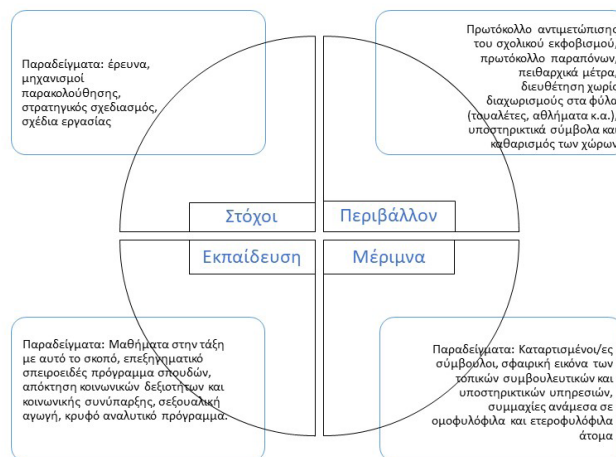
Παραδείγματα: έρευνα, μηχανισμοί παρακολούθησης, στρατηγικός σχεδιασμός, σχέδια εργασίας

Πρωτόκολλο αντιμετώπιση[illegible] του σχολικού εκφοβισμού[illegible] πρωτόκολλο παραπόνων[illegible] πειθαρχικά μέτρα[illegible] διευθέτηση χωρί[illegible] διαχωρισμούς στα φύλ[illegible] (τουαλέτες, αθλήματα κ.α.)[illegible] υποστηρικτικά σύμβολα κα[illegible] καθαρισμός των χώρων

Στόχοι

Περιβάλλον

Εκπαίδευση

Μέριμνα

Παραδείγματα: Μαθήματα στην τάξη με αυτό το σκοπό, επεξηγηματικό σπειροειδές πρόγραμμα σπουδών, απόκτηση κοινωνικών δεξιοτήτων και κοινωνικής συνύπαρξης, σεξουαλική αγωγή, κρυφό αναλυτικό πρόγραμμα.

Παραδείγματα: Καταρτισμένοι/ες σύμβουλοι, σφαιρική εικόνα των τοπικών συμβουλευτικών και υποστηρικτικών υπηρεσιών, συμμαχίες ανάμεσα σε ομοφυλόφιλα και ετεροφυλόφιλα άτομα